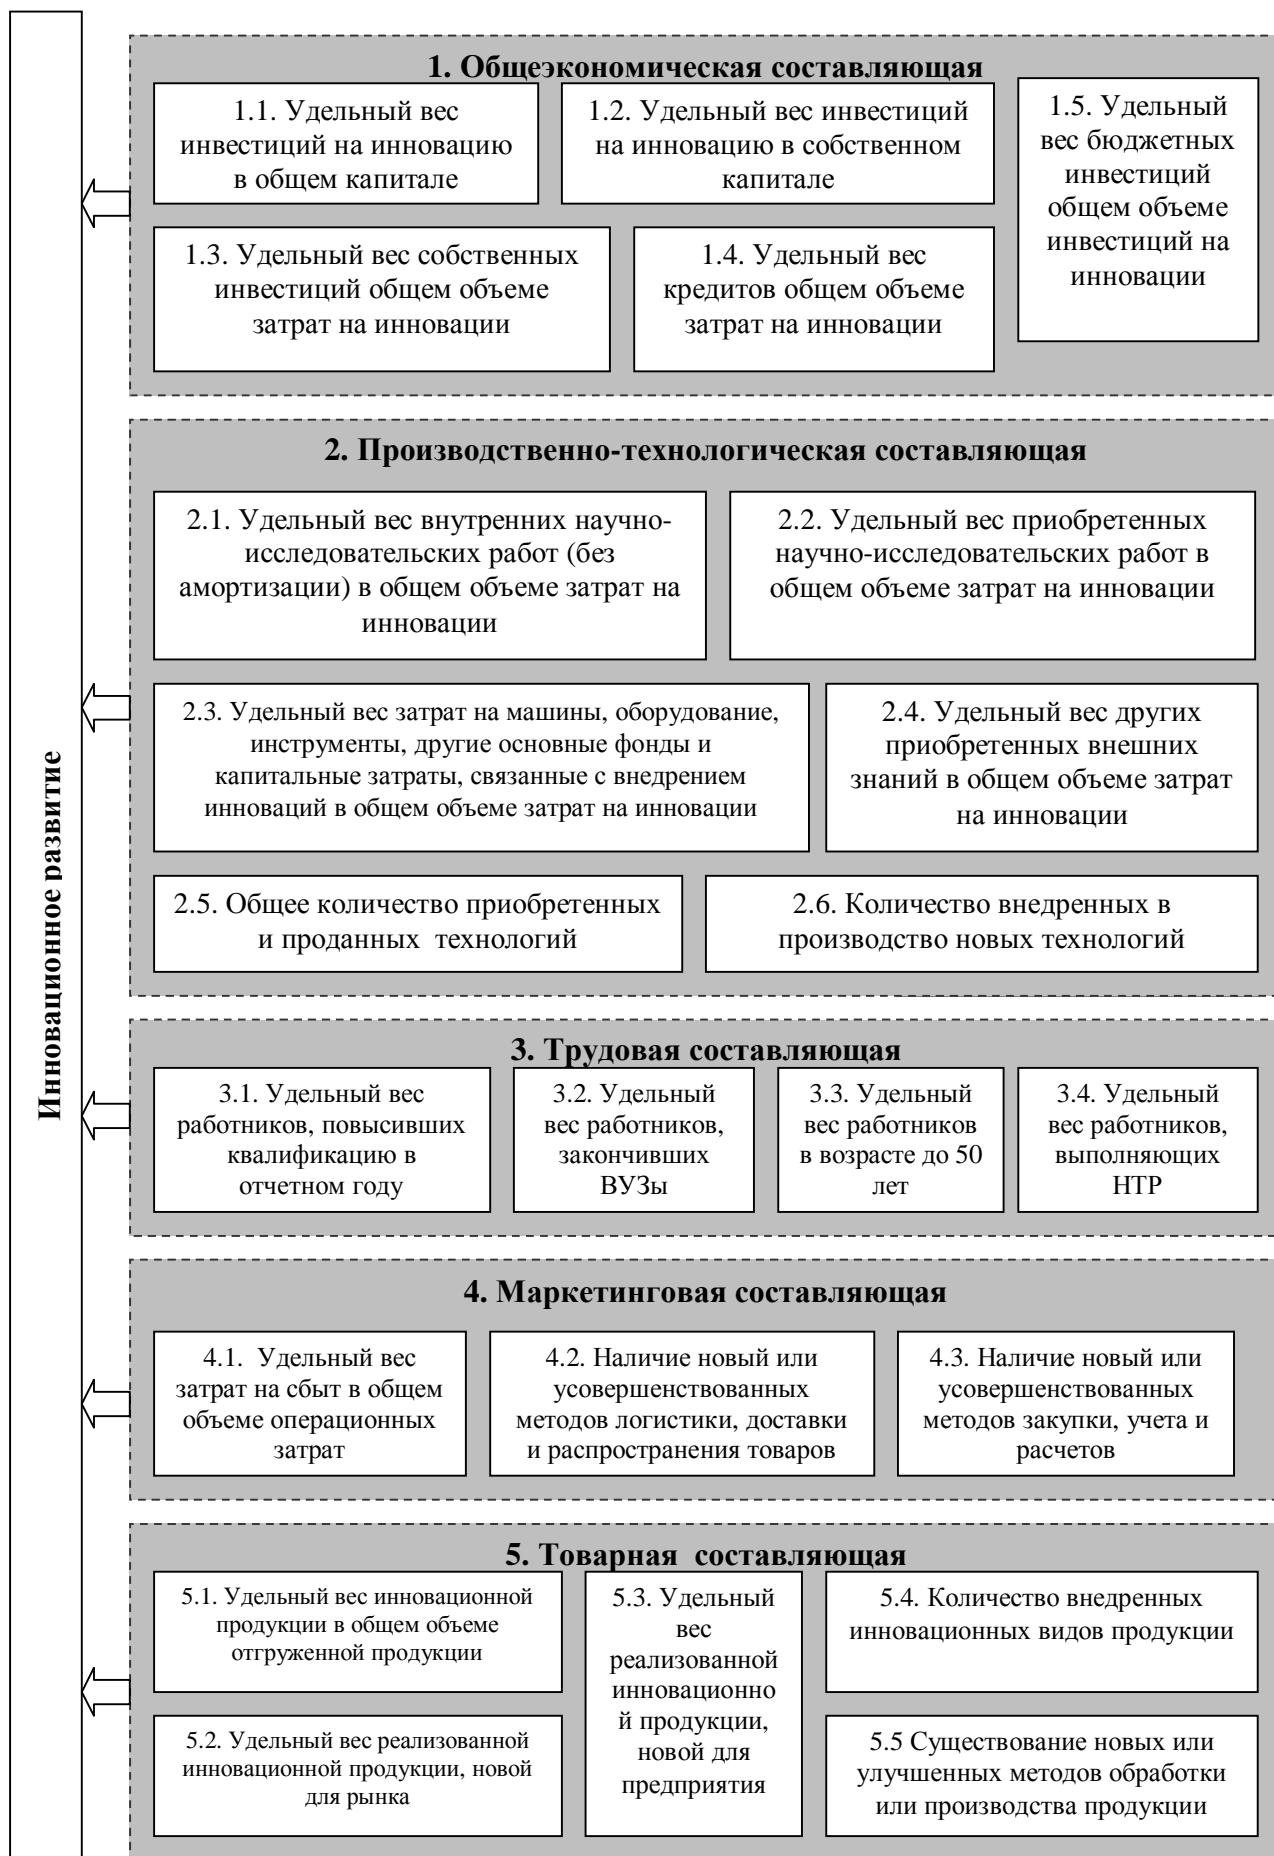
Инновационное развитие

1. Общеэкономическая составляющая

1.1. Удельный вес инвестиций на инновацию в общем капитале

1.2. Удельный вес инвестиций на инновацию в собственном капитале

1.5. Удельный вес бюджетных инвестиций общем объеме инвестиций на инновации

1.3. Удельный вес собственных инвестиций общем объеме затрат на инновации

1.4. Удельный вес кредитов общем объеме затрат на инновации

2. Производственно-технологическая составляющая

2.1. Удельный вес внутренних научно-исследовательских работ (без амортизации) в общем объеме затрат на инновации

2.2. Удельный вес приобретенных научно-исследовательских работ в общем объеме затрат на инновации

2.3. Удельный вес затрат на машины, оборудование, инструменты, другие основные фонды и капитальные затраты, связанные с внедрением инноваций в общем объеме затрат на инновации

2.4. Удельный вес других приобретенных внешних знаний в общем объеме затрат на инновации

2.5. Общее количество приобретенных и проданных технологий

2.6. Количество внедренных в производство новых технологий

3. Трудовая составляющая

3.1. Удельный вес работников, повысивших квалификацию в отчетном году

3.2. Удельный вес работников, закончивших ВУЗы

3.3. Удельный вес работников в возрасте до 50 лет

3.4. Удельный вес работников, выполняющих НТР

4. Маркетинговая составляющая

4.1. Удельный вес затрат на сбыт в общем объеме операционных затрат

4.2. Наличие новый или усовершенствованных методов логистики, доставки и распространения товаров

4.3. Наличие новый или усовершенствованных методов закупки, учета и расчетов

5. Товарная составляющая

5.1. Удельный вес инновационной продукции в общем объеме отгруженной продукции

5.3. Удельный вес реализованной инновационной продукции, новой для предприятия

5.4. Количество внедренных инновационных видов продукции

5.2. Удельный вес реализованной инновационной продукции, новой для рынка

5.5 Существование новых или улучшенных методов обработки или производства продукции